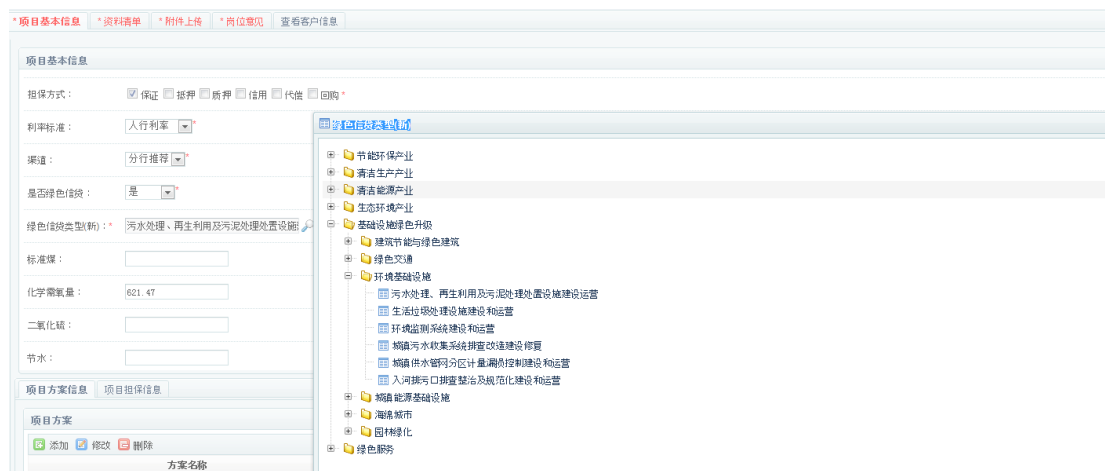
*项目基本信息 *资料清单 *附件上传 *岗位意见 查看客户信息

项目基本信息

担保方式： 保证 抵押 质押 信用 代偿 回购 *

利率标准： 人行利率 *

渠道： 分行推荐 *

是否绿色信贷： 是 *

绿色信贷类型(新)：* 污水处理、再生利用及污泥处理处置设施

标准煤：

化学需氧量： 621.47

二氧化硫：

节水：

项目方案信息 项目担保信息

项目方案

添加 修改 删除

方案名称

绿色信贷类型(新)

节能环保产业
清洁生产产业
清洁能源产业
生态环境产业
基础设施绿色升级
建筑节能与绿色建筑
绿色交通
环境基础设施
污水处理、再生利用及污泥处理处置设施建设运营
生活垃圾处理设施建设和运营
环境监测系统建设和运营
城镇污水收集系统排查改造建设修复
城镇供水管网分区计量漏损控制建设和运营
入河排污口排查整治及规范化建设和运营
城镇能源基础设施
海绵城市
园林绿化
绿色服务